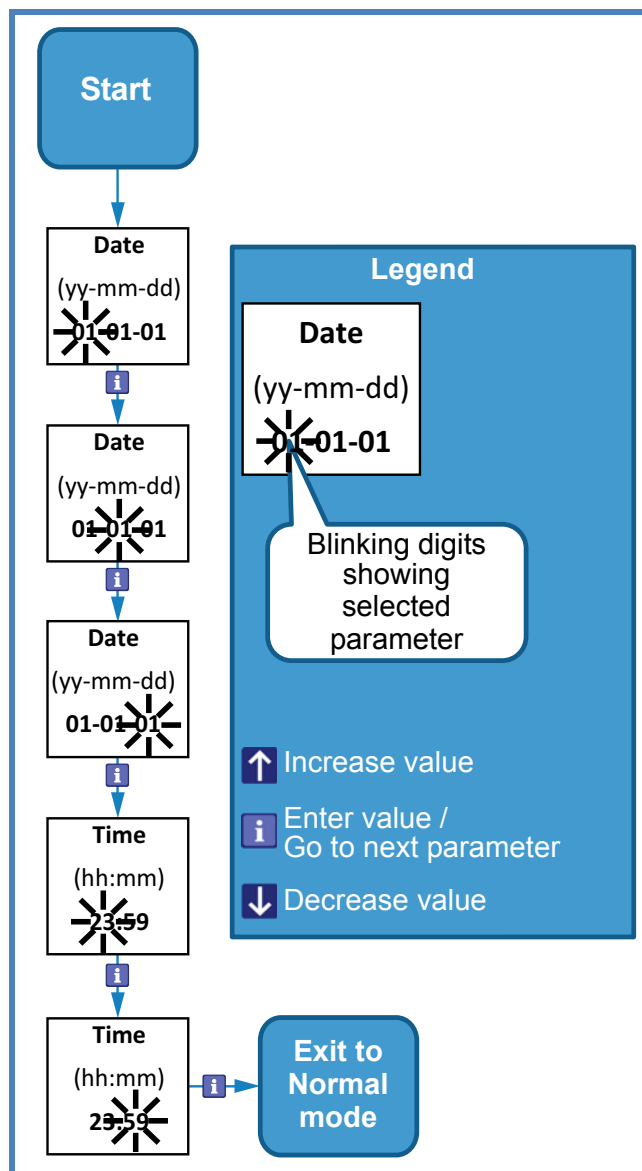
Start

Date
(yy-mm-dd)
01-01-01

i

Date
(yy-mm-dd)
01-01-01

i

Date
(yy-mm-dd)
01-01-01

i

Time
(hh:mm)
23:59

i

Time
(hh:mm)
23:59

i

Exit to Normal mode

Legend

Date
(yy-mm-dd)
01-01-01

Blinking digits showing selected parameter

↑ Increase value

i Enter value / Go to next parameter

↓ Decrease value